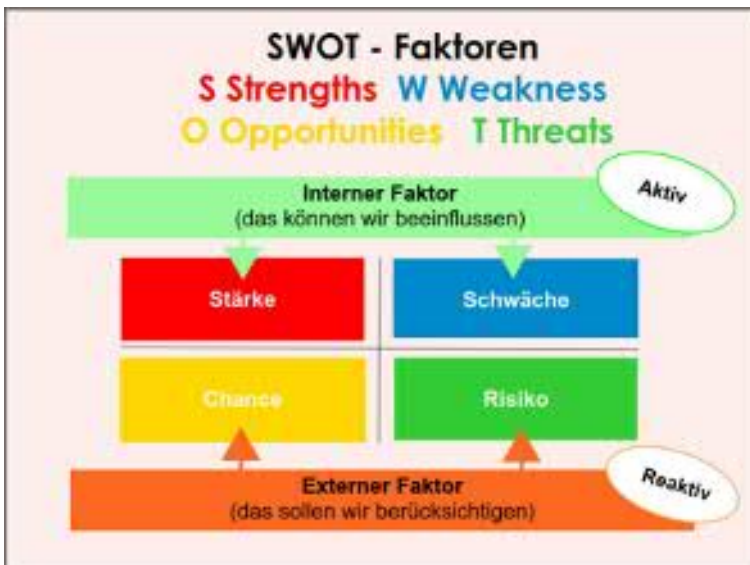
SWOT - Faktoren
S Strengths W Weakness
O Opportunities T Threats

Interner Faktor
(das können wir beeinflussen)

Aktiv

Stärke

Schwäche

Chance

Risiko

Externer Faktor
(das sollen wir berücksichtigen)

Reaktiv